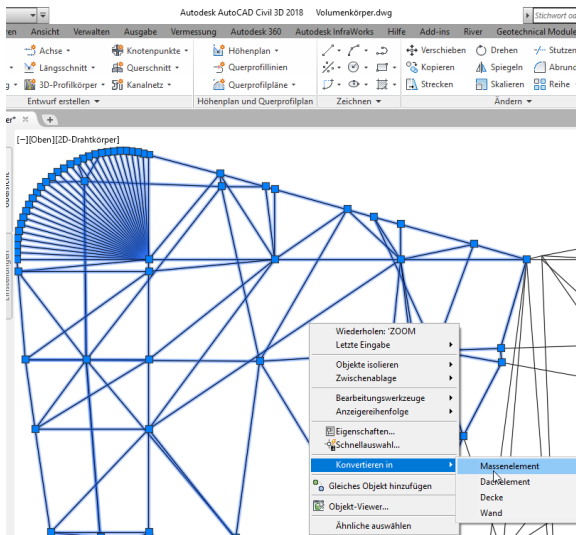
Autodesk AutoCAD Civil 3D 2018 Volumenkörper.dwg

Stichwort od

rten Ansicht Verwalten Ausgabe Vermessung Autodesk 360 Autodesk InfraWorks Hilfe Add-ins River Geotechnical Module

Achse Knotenpunkte Höhenplan Verschieben Drehen Stutzen

Längsschnitt Querschnitt Querprofillinien Kopieren Spiegeln Abrund

3D-Profilkörper Kanalnetz Querprofilpläne Strecken Skalieren Reihe

Entwurf erstellen Höhenplan und Querprofilplan Zeichnen Ändern

rper* ×

[−][Oben][2D-Drahtkörper]

Wiederholen: 'ZOOM
Letzte Eingabe
Objekte isolieren
Zwischenablage
Bearbeitungswerkzeuge
Anzeigereihenfolge
Eigenschaften...
Schnellauswahl...
Konvertieren in
Gleiches Objekt hinzufügen
Objekt-Viewer...
Ähnliche auswählen

Massenelement
Dachelement
Decke
Wand